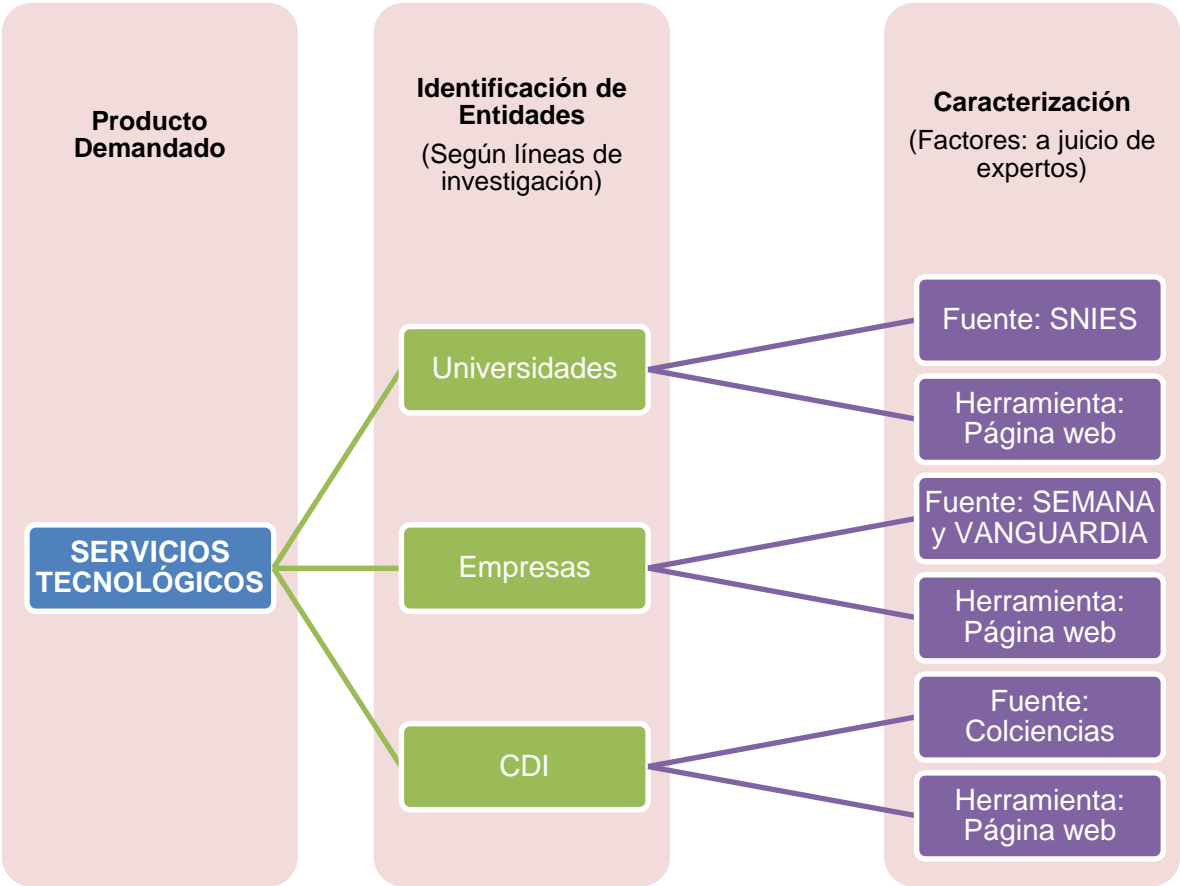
Producto Demandado

Identificación de Entidades
(Según líneas de investigación)

Caracterización
(Factores: a juicio de expertos)

SERVICIOS TECNOLÓGICOS

Universidades

Empresas

CDI

Fuente: SNIES

Herramienta: Página web

Fuente: SEMANA y VANGUARDIA

Herramienta: Página web

Fuente: Colciencias

Herramienta: Página web